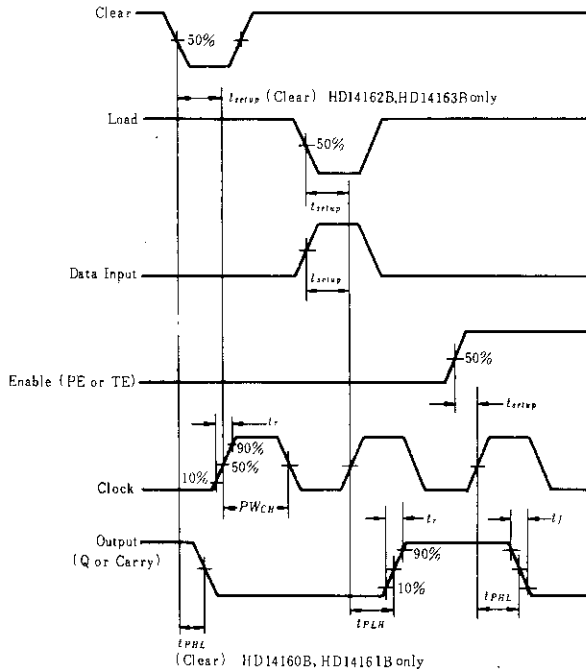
Clear
50%
$t_{setup}$ (Clear) HD14162B,HD14163B only
Load
50%
$t_{setup}$
Data Input
$t_{setup}$
Enable (PE or TE)
50%
$t_{setup}$
$t_r$
90%
50%
10%
Clock
$PW_{CH}$
Output
(Q or Carry)
$t_r$
90%
10%
$t_f$
$t_{PHL}$
$t_{PLH}$
$t_{PHL}$
(Clear) HD14160B, HD14161B only